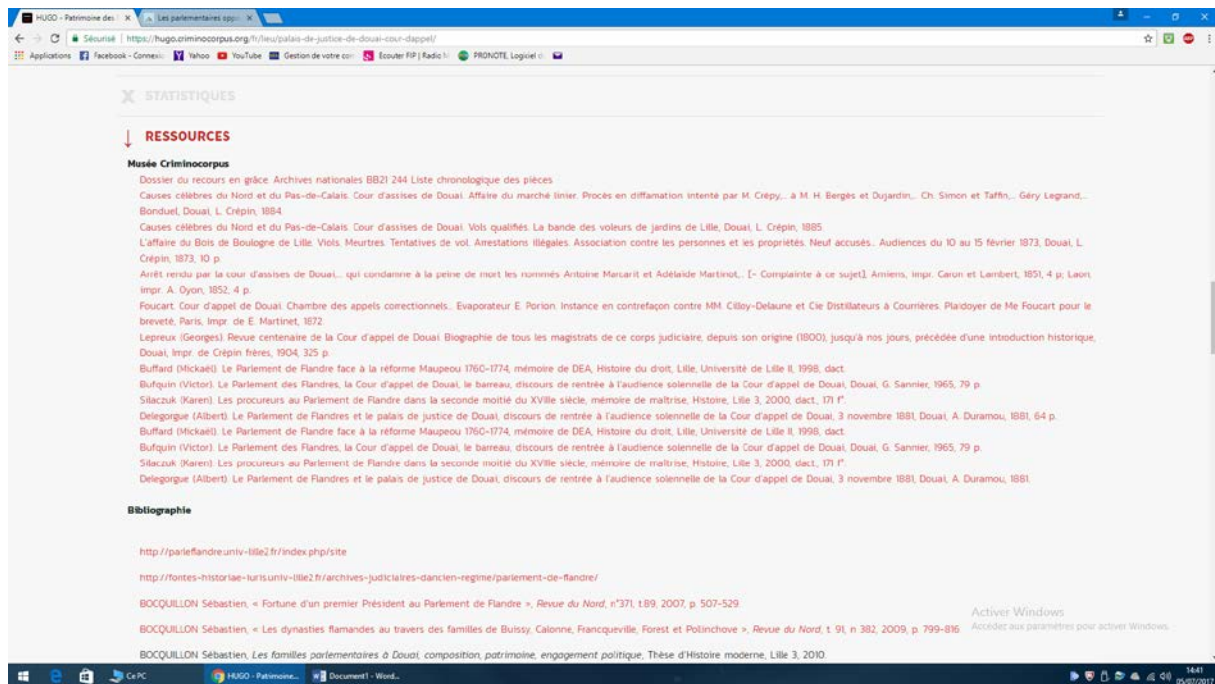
HUGO - Patrimoine des | × Les parlementaires oppo ×
← → C Sécurisé | https://hugo.criminocorpus.org/fr/lieu/palais-de-justice-de-douai-cour-dappel/
Applications Facebook - Connexio Yahoo YouTube Gestion de votre co Ecouter FIP | Radio N PRONOTE, Logiciel d

STATISTIQUES

RESSOURCES

Musée Criminocorpus

Dossier du recours en grâce. Archives nationales BB21 244 Liste chronologique des pièces
Causes célèbres du Nord et du Pas-de-Calais. Cour d'assises de Douai. Affaire du marché linier. Procès en diffamation intenté par M. Crépy,.. à M. H. Bergès et Dujardin,.. Ch. Simon et Taffin,.. Géry Legrand,.. Bonduel, Douai, L. Crépin, 1884.
Causes célèbres du Nord et du Pas-de-Calais. Cour d'assises de Douai. Vols qualifiés. La bande des voleurs de jardins de Lille, Douai, L. Crépin, 1885.
L'affaire du Bois de Boulogne de Lille. Viols. Meurtres. Tentatives de vol. Arrestations illégales. Association contre les personnes et les propriétés. Neuf accusés.. Audiences du 10 au 15 février 1873, Douai, L. Crépin, 1873, 10 p.
Arrêt rendu par la cour d'assises de Douai,.. qui condamne à la peine de mort les nommés Antoine Marcarit et Adélaïde Martinot,.. [- Complainte à ce sujet], Amiens, impr. Caron et Lambert, 1851, 4 p; Laon, impr. A. Oyon, 1852, 4 p.
Foucart. Cour d'appel de Douai. Chambre des appels correctionnels.. Evaporateur E. Porion. Instance en contrefaçon contre MM. Cilloy-Delaune et Cie Distillateurs à Courrières. Plaidoyer de Me Foucart pour le breveté, Paris, Impr. de E. Martinet, 1872.
Lepreux (Georges). Revue centenaire de la Cour d'appel de Douai. Biographie de tous les magistrats de ce corps judiciaire, depuis son origine (1800), jusqu'à nos jours, précédée d'une introduction historique, Douai, Impr. de Crépin frères, 1904, 325 p.
Buffard (Mickaël). Le Parlement de Flandre face à la réforme Maupeou 1760-1774, mémoire de DEA, Histoire du droit, Lille, Université de Lille II, 1998, dact.
Bufquin (Victor). Le Parlement des Flandres, la Cour d'appel de Douai, le barreau, discours de rentrée à l'audience solennelle de la Cour d'appel de Douai, Douai, G. Sannier, 1965, 79 p.
Silaczuk (Karen). Les procureurs au Parlement de Flandre dans la seconde moitié du XVIIIe siècle, mémoire de maîtrise, Histoire, Lille 3, 2000, dact., 171 f°.
Delegorgue (Albert). Le Parlement de Flandres et le palais de justice de Douai, discours de rentrée à l'audience solennelle de la Cour d'appel de Douai, 3 novembre 1881, Douai, A. Duramou, 1881, 64 p.
Buffard (Mickaël). Le Parlement de Flandre face à la réforme Maupeou 1760-1774, mémoire de DEA, Histoire du droit, Lille, Université de Lille II, 1998, dact.
Bufquin (Victor). Le Parlement des Flandres, la Cour d'appel de Douai, le barreau, discours de rentrée à l'audience solennelle de la Cour d'appel de Douai, Douai, G. Sannier, 1965, 79 p.
Silaczuk (Karen). Les procureurs au Parlement de Flandre dans la seconde moitié du XVIIIe siècle, mémoire de maîtrise, Histoire, Lille 3, 2000, dact., 171 f°.
Delegorgue (Albert). Le Parlement de Flandres et le palais de justice de Douai, discours de rentrée à l'audience solennelle de la Cour d'appel de Douai, 3 novembre 1881, Douai, A. Duramou, 1881.

Bibliographie

http://parleflandre.univ-lille2.fr/index.php/site

http://fontes-historiae-iuris.univ-lille2.fr/archives-judiciaires-dancien-regime/parlement-de-flandre/

BOCQUILLON Sébastien, « Fortune d'un premier Président au Parlement de Flandre », Revue du Nord, n°371, t.89, 2007, p. 507-529.

BOCQUILLON Sébastien, « Les dynasties flamandes au travers des familles de Buissy, Calonne, Francqueville, Forest et Pollinchove », Revue du Nord, t. 91, n 382, 2009, p. 799-816.

BOCQUILLON Sébastien, Les familles parlementaires à Douai, composition, patrimoine, engagement politique, Thèse d'Histoire moderne, Lille 3, 2010.

Activer Windows
Accédez aux paramètres pour activer Windows.

Ce PC HUGO - Patrimoine... Document1 - Word...
14:41 05/07/2017